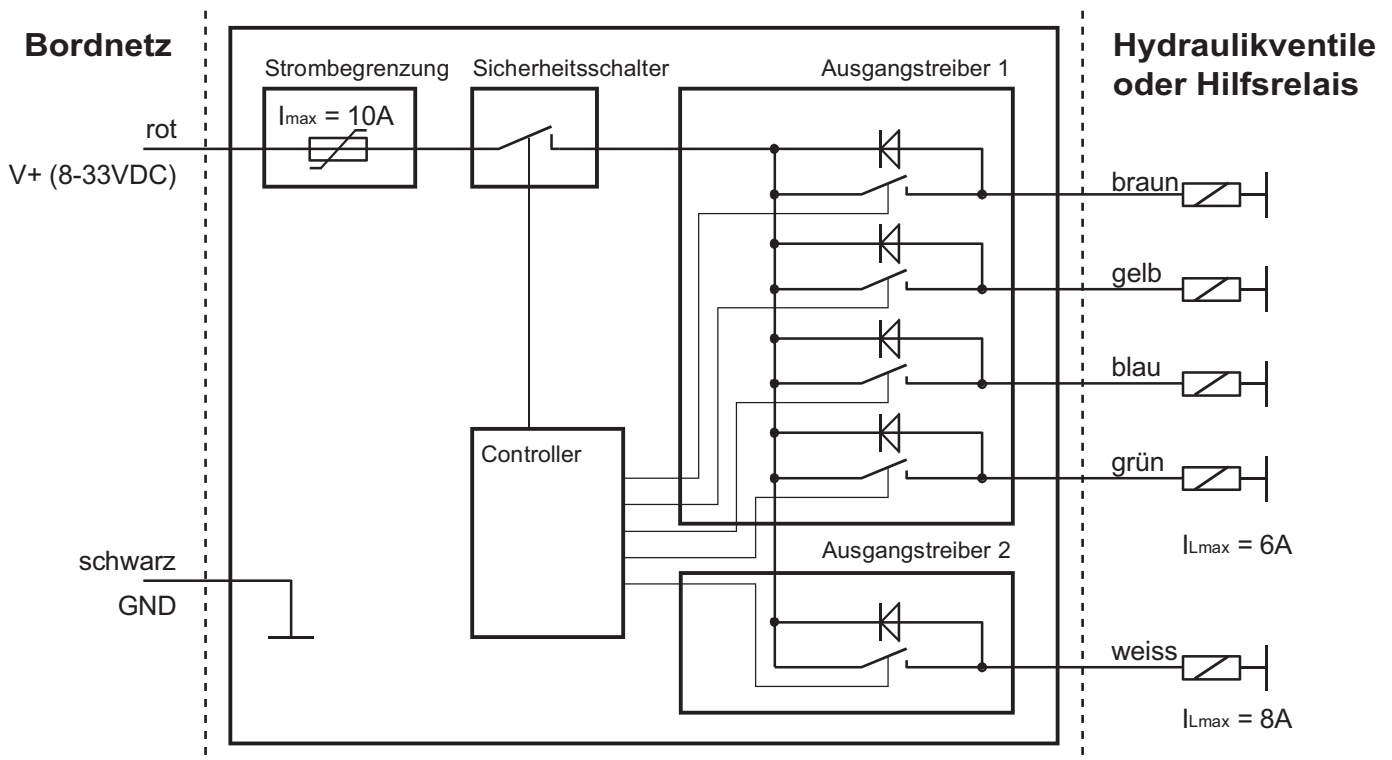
Bordnetz

Strombegrenzung

Sicherheitsschalter

Ausgangstreiber 1

Hydraulikventile oder Hilfsrelais

$I_{max}$ = 10A

rot

V+ (8-33VDC)

braun

gelb

blau

Controller

grün

$I_{Lmax}$ = 6A

Ausgangstreiber 2

schwarz

GND

weiss

$I_{Lmax}$ = 8A